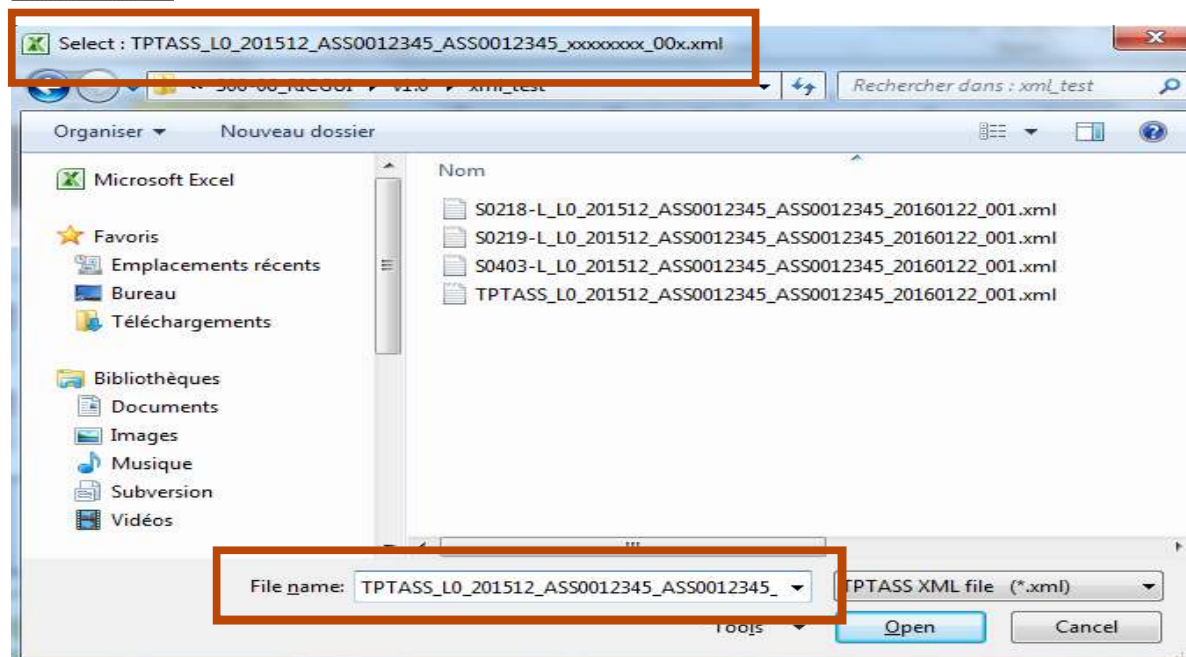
Select : TPTASS_L0_201512_ASS0012345_ASS0012345_xxxxxxxx_00x.xml

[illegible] ▸ v1.0 ▸ xml_test

Rechercher dans : xml_test

Organiser ▾ Nouveau dossier

Microsoft Excel

Favoris
Emplacements récents
Bureau
Téléchargements

Bibliothèques
Documents
Images
Musique
Subversion
Vidéos

Nom

S0218-L_L0_201512_ASS0012345_ASS0012345_20160122_001.xml
S0219-L_L0_201512_ASS0012345_ASS0012345_20160122_001.xml
S0403-L_L0_201512_ASS0012345_ASS0012345_20160122_001.xml
TPTASS_L0_201512_ASS0012345_ASS0012345_20160122_001.xml

File name: TPTASS_L0_201512_ASS0012345_ASS0012345_

TPTASS XML file (*.xml)

Tools ▾ Open Cancel